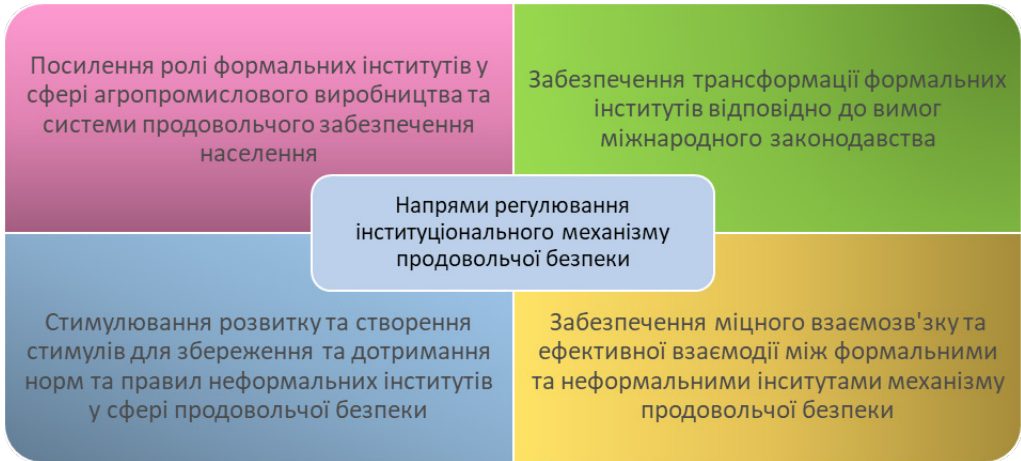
Посилення ролі формальних інститутів у сфері агропромислового виробництва та системи продовольчого забезпечення населення

Забезпечення трансформації формальних інститутів відповідно до вимог міжнародного законодавства

Напрями регулювання інституціонального механізму продовольчої безпеки

Стимулювання розвитку та створення стимулів для збереження та дотримання норм та правил неформальних інститутів у сфері продовольчої безпеки

Забезпечення міцного взаємозв'зку та ефективної взаємодії між формальними та неформальними інситутами механізму продовольчої безпеки